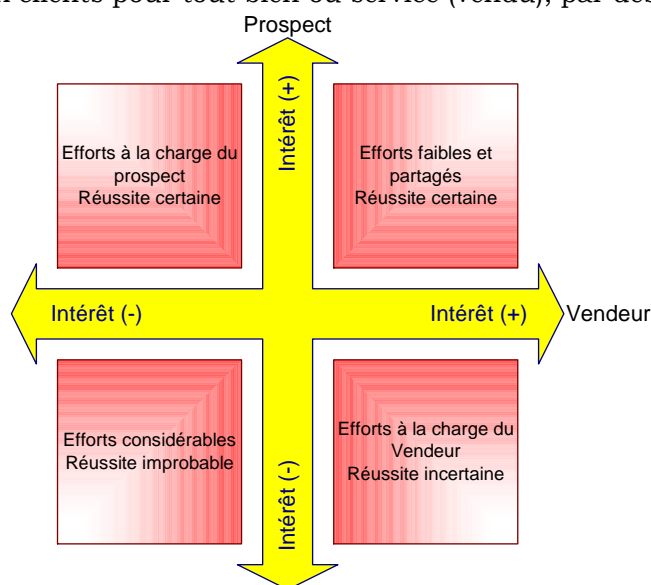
clients pour tout bien ou service (vendu), par des

Prospect

Intérêt (+)

Efforts à la charge du prospect
Réussite certaine

Efforts faibles et partagés
Réussite certaine

Intérêt (-)

Intérêt (+)

Vendeur

Efforts considérables
Réussite improbable

Efforts à la charge du Vendeur
Réussite incertaine

Intérêt (-)